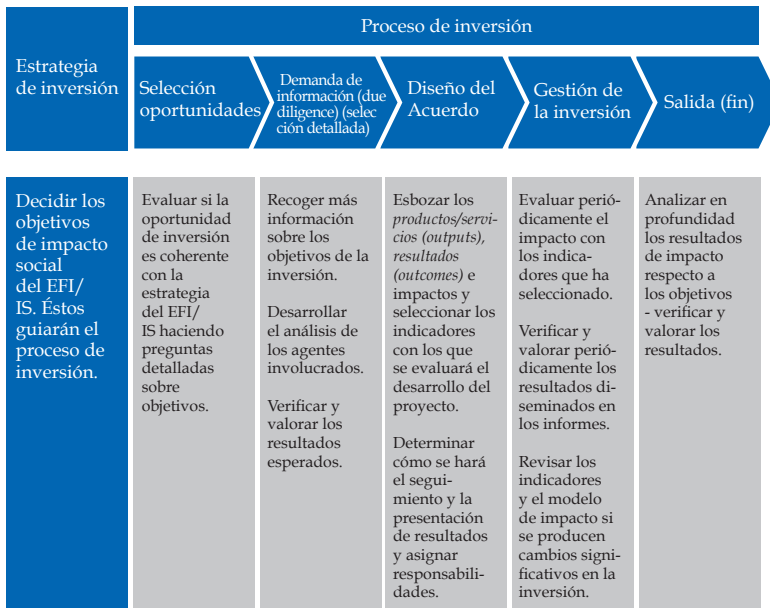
Proceso de inversión

Estrategia de inversión

Selección oportunidades

Demanda de información (due diligence) (selección detallada)

Diseño del Acuerdo

Gestión de la inversión

Salida (fin)

| Decidir los objetivos de impacto social del EFI/IS. Éstos guiarán el proceso de inversión. | Evaluar si la oportunidad de inversión es coherente con la estrategia del EFI/IS haciendo preguntas detalladas sobre objetivos. | Recoger más información sobre los objetivos de la inversión.<br><br>Desarrollar el análisis de los agentes involucrados.<br><br>Verificar y valorar los resultados esperados. | Esbozar los *productos/servicios (outputs), resultados (outcomes)* e impactos y seleccionar los indicadores con los que se evaluará el desarrollo del proyecto.<br><br>Determinar cómo se hará el seguimiento y la presentación de resultados y asignar responsabilidades. | Evaluar periódicamente el impacto con los indicadores que ha seleccionado.<br><br>Verificar y valorar periódicamente los resultados diseminados en los informes.<br><br>Revisar los indicadores y el modelo de impacto si se producen cambios significativos en la inversión. | Analizar en profundidad los resultados de impacto respecto a los objetivos - verificar y valorar los resultados. |
|---|---|---|---|---|---|